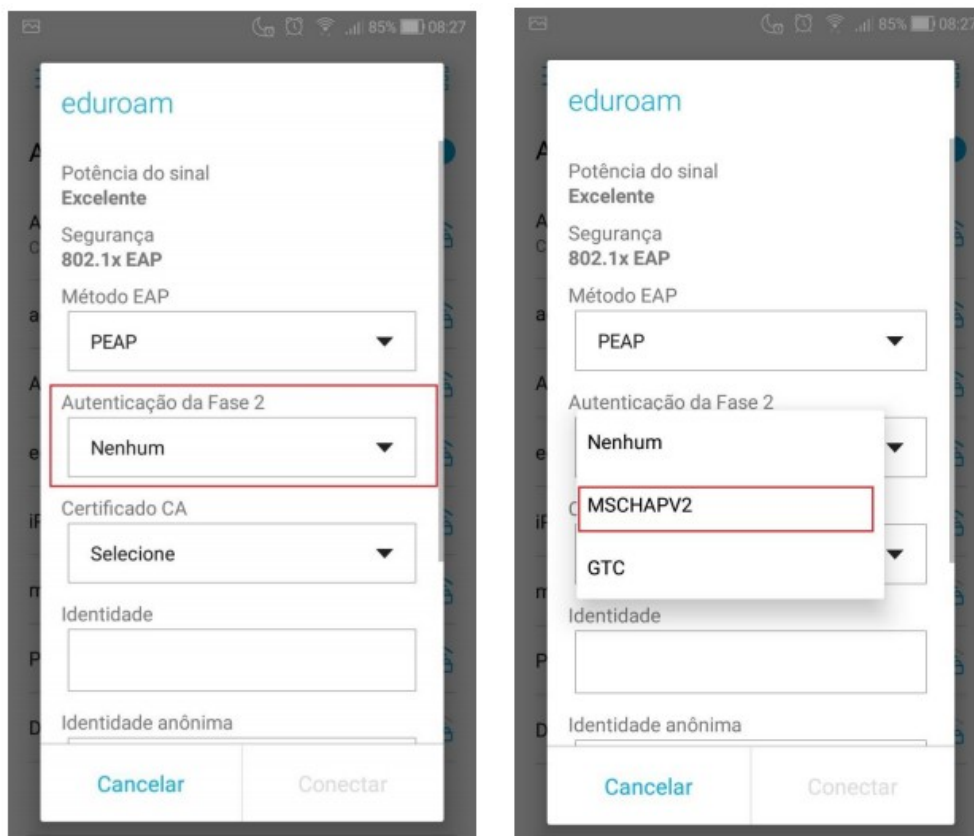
85% 08:27

eduroam

Potência do sinal
Excelente

Segurança
802.1x EAP

Método EAP
PEAP

Autenticação da Fase 2
Nenhum

Certificado CA
Selecione

Identidade

Identidade anônima

Cancelar
Conectar

85% 08:27

eduroam

Potência do sinal
Excelente

Segurança
802.1x EAP

Método EAP
PEAP

Autenticação da Fase 2
Nenhum
MSCHAPV2
GTC

Identidade

Identidade anônima

Cancelar
Conectar